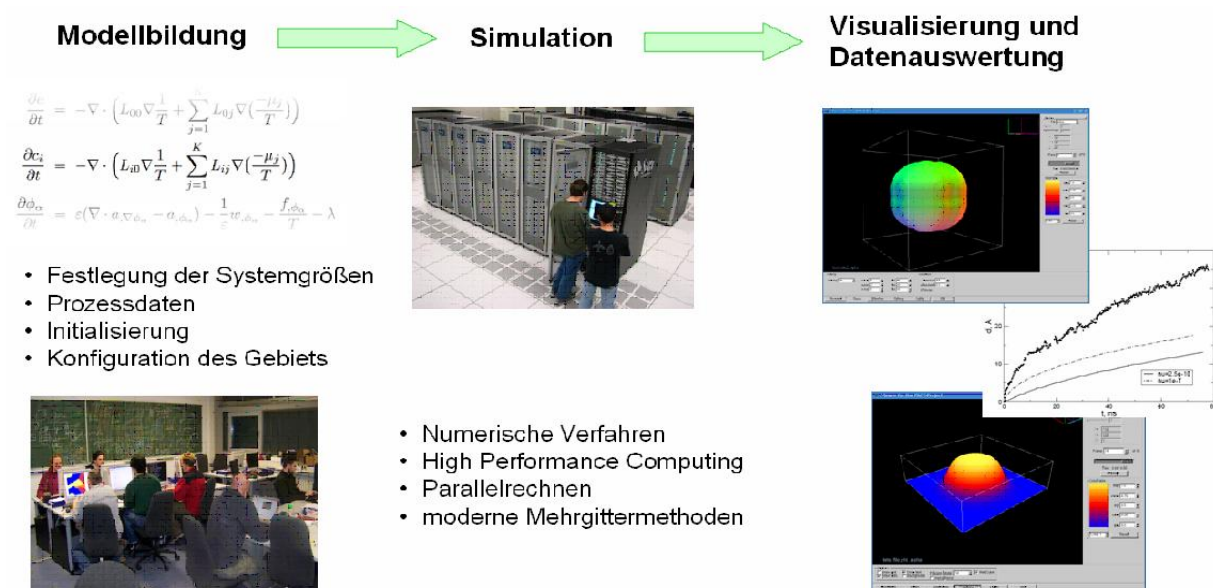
Modellbildung

Simulation

Visualisierung und Datenauswertung

$\frac{\partial c}{\partial t} = -\nabla \cdot \left(L_{00}\nabla\frac{1}{T} + \sum_{j=1} L_{0j}\nabla(\frac{-\mu_j}{T})\right)$

$\frac{\partial c_i}{\partial t} = -\nabla \cdot \left(L_{i0}\nabla\frac{1}{T} + \sum_{j=1}^{K} L_{ij}\nabla(\frac{-\mu_j}{T})\right)$

$\frac{\partial \phi_\alpha}{\partial t} = \varepsilon(\nabla \cdot a_{,\nabla\phi_\alpha} - a_{,\phi_\alpha}) - \frac{1}{\varepsilon}w_{,\phi_\alpha} - \frac{f_{,\phi_\alpha}}{T} - \lambda$

• Festlegung der Systemgrößen
• Prozessdaten
• Initialisierung
• Konfiguration des Gebiets

• Numerische Verfahren
• High Performance Computing
• Parallelrechnen
• moderne Mehrgittermethoden

d, A
t, ms